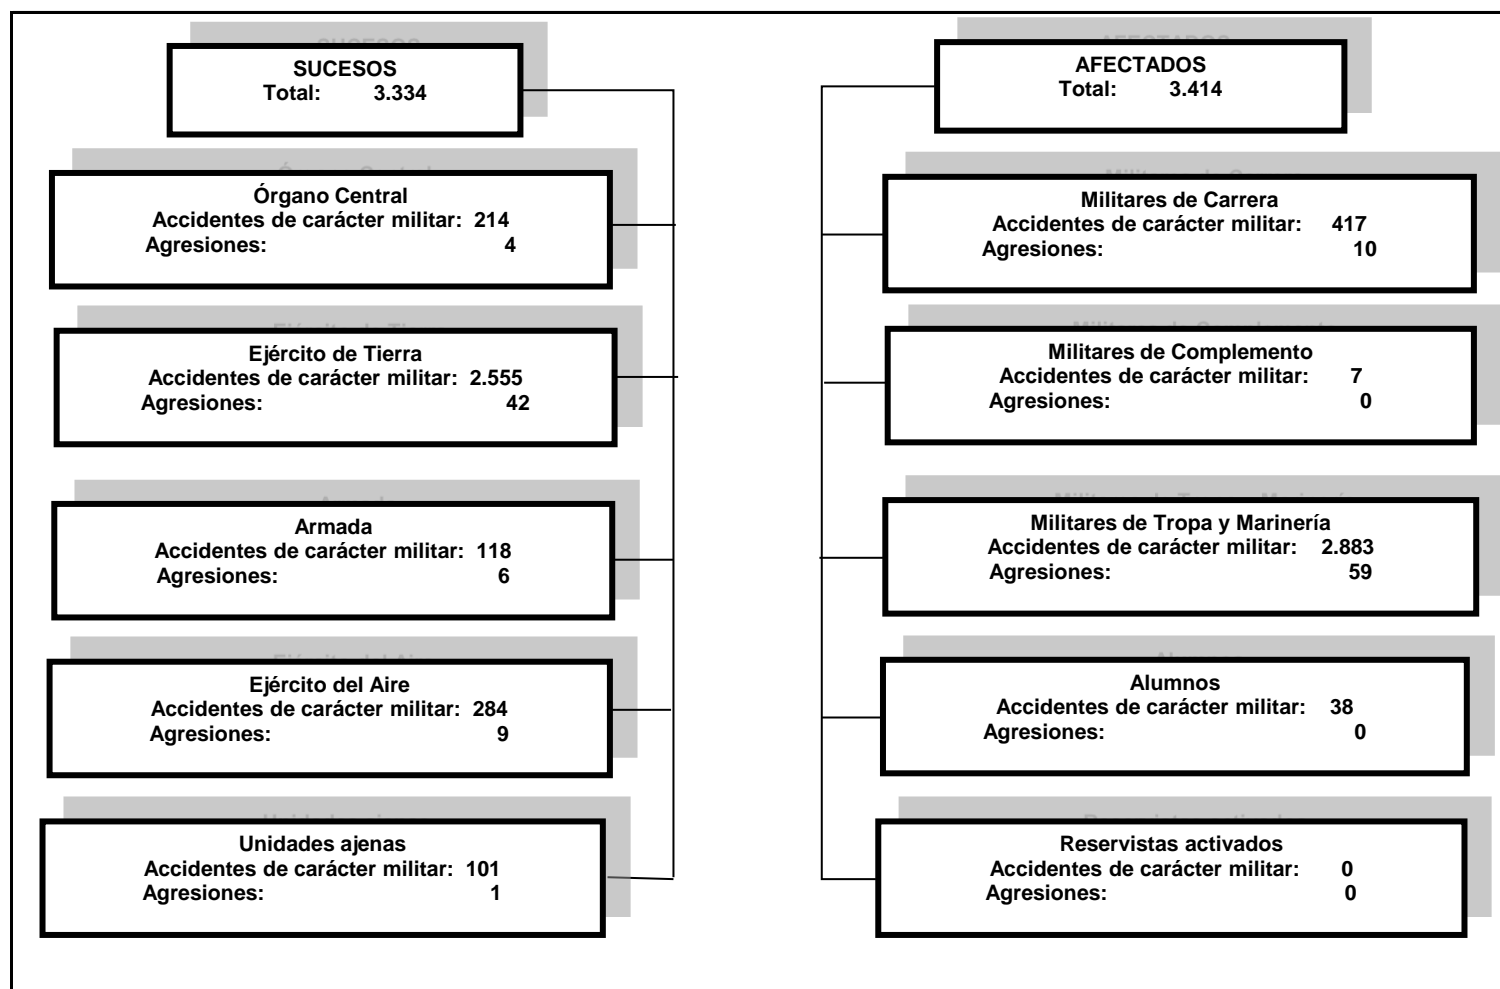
SUCESOS
Total: 3.334

Órgano Central
Accidentes de carácter militar: 214
Agresiones: 4

Ejército de Tierra
Accidentes de carácter militar: 2.555
Agresiones: 42

Armada
Accidentes de carácter militar: 118
Agresiones: 6

Ejército del Aire
Accidentes de carácter militar: 284
Agresiones: 9

Unidades ajenas
Accidentes de carácter militar: 101
Agresiones: 1

AFECTADOS
Total: 3.414

Militares de Carrera
Accidentes de carácter militar: 417
Agresiones: 10

Militares de Complemento
Accidentes de carácter militar: 7
Agresiones: 0

Militares de Tropa y Marinería
Accidentes de carácter militar: 2.883
Agresiones: 59

Alumnos
Accidentes de carácter militar: 38
Agresiones: 0

Reservistas activados
Accidentes de carácter militar: 0
Agresiones: 0